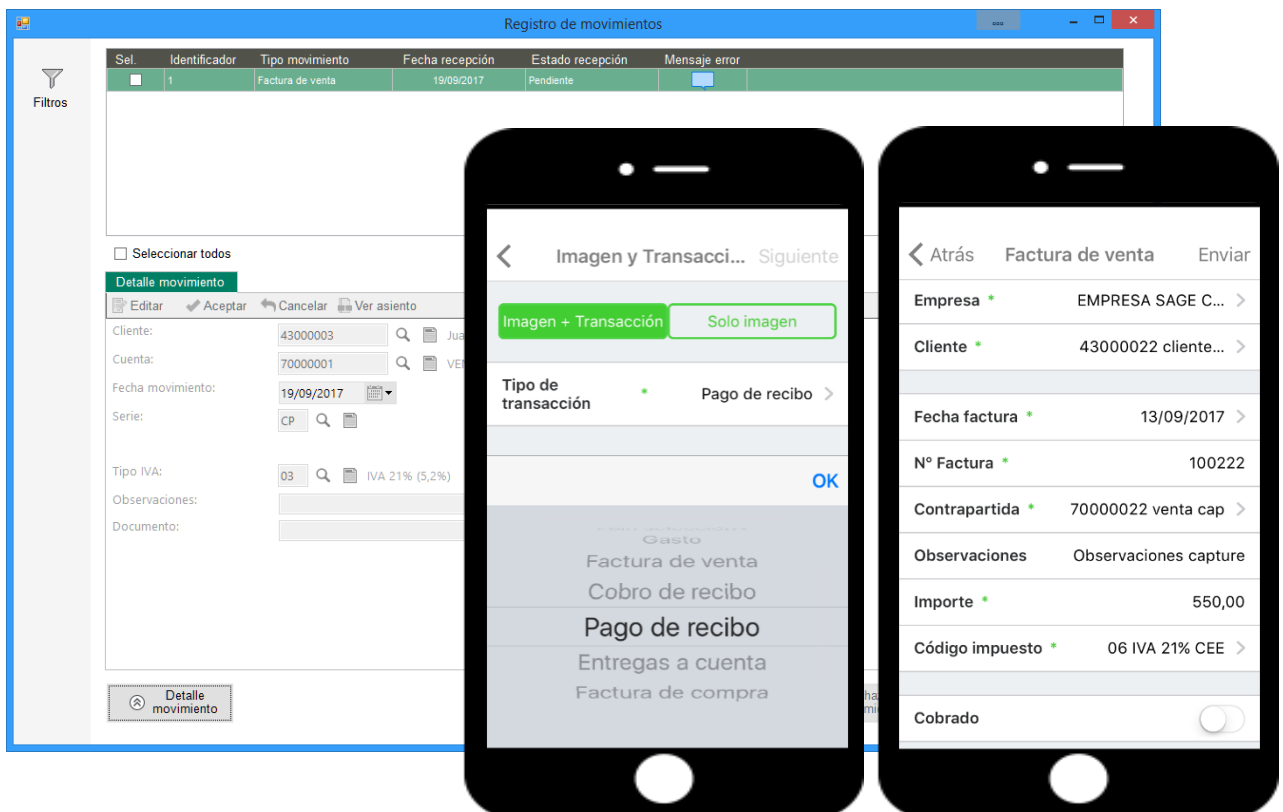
Registro de movimientos

Filtros

| Sel. | Identificador | Tipo movimiento | Fecha recepción | Estado recepción | Mensaje error |
|---|---|---|---|---|---|
| | 1 | Factura de venta | 19/09/2017 | Pendiente | |

Seleccionar todos

Detalle movimiento

Editar Aceptar Cancelar Ver asiento

Cliente: 43000003 Jua

Cuenta: 70000001 VEN

Fecha movimiento: 19/09/2017

Serie: CP

Tipo IVA: 03 IVA 21% (5,2%)

Observaciones:

Documento:

Detalle movimiento

< Imagen y Transacci... Siguiente

Imagen + Transacción Solo imagen

Tipo de transacción * Pago de recibo >

OK

Gasto
Factura de venta
Cobro de recibo
Pago de recibo
Entregas a cuenta
Factura de compra

< Atrás Factura de venta Enviar

Empresa * EMPRESA SAGE C... >

Cliente * 43000022 cliente... >

Fecha factura * 13/09/2017 >

Nº Factura * 100222

Contrapartida * 70000022 venta cap >

Observaciones Observaciones capture

Importe * 550,00

Código impuesto * 06 IVA 21% CEE >

Cobrado